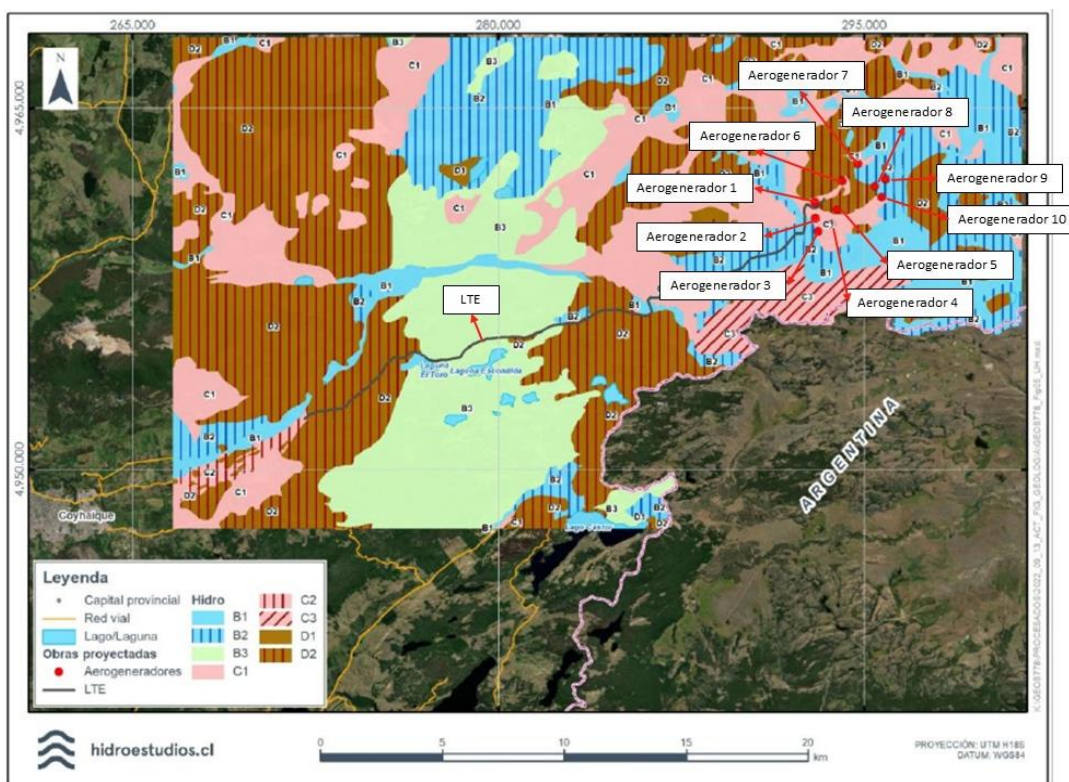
265.000
280.000
295.000
4.965.000
4.950.000
N
Aerogenerador 7
Aerogenerador 8
Aerogenerador 6
Aerogenerador 1
Aerogenerador 9
Aerogenerador 10
Aerogenerador 2
Aerogenerador 5
Aerogenerador 3
Aerogenerador 4
LTE
Laguna El Toro
Laguna Escondida
Lago Castor
Coyhaique
ARGENTINA
B1 C1 B2 B3 D1 D2 C3
Leyenda
Capital provincial
Red vial
Lago/Laguna
Obras proyectadas
Aerogeneradores
LTE
Hidro
B1
B2
B3
C1
C2
C3
D1
D2
hidroestudios.cl
0 5 10 15 20 km
PROYECCIÓN: UTM H18S
DATUM: WGS84
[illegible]